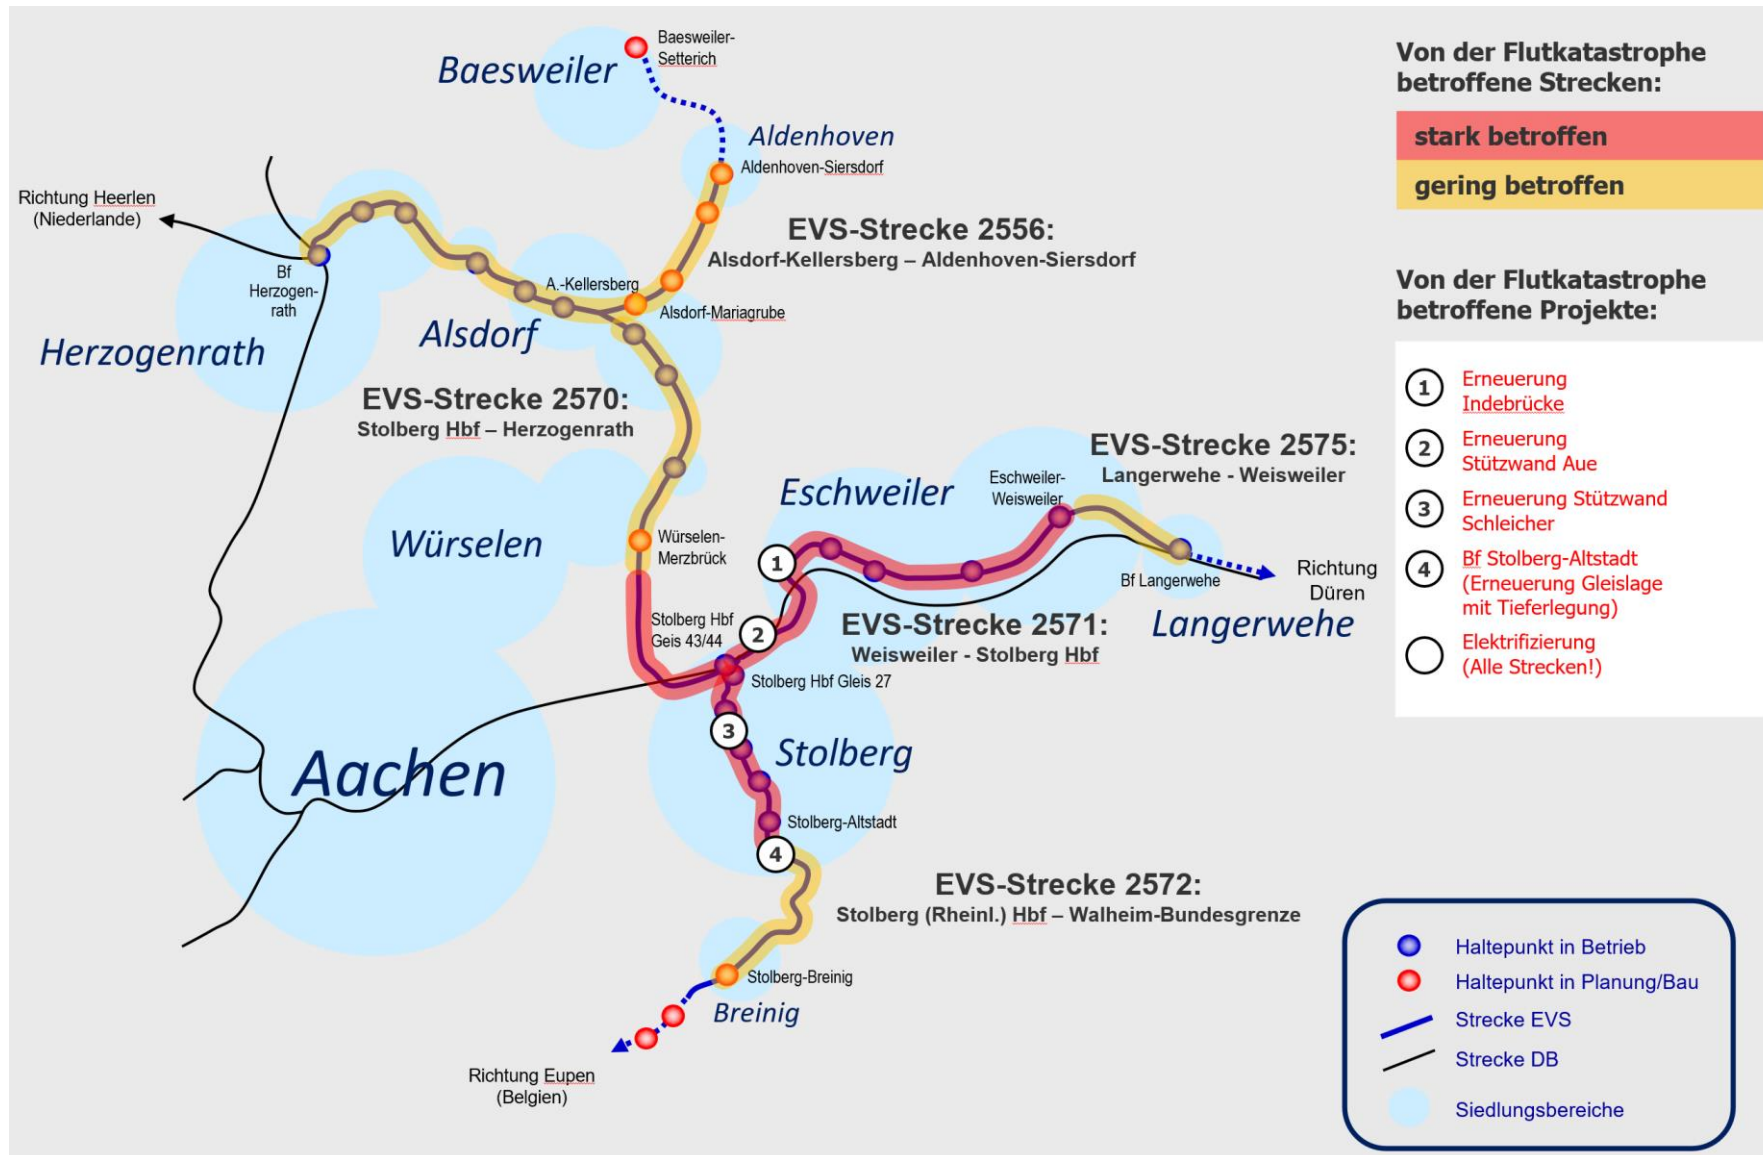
Baesweiler-Setterich

Baesweiler

Aldenhoven

Aldenhoven-Siersdorf

Richtung Heerlen (Niederlande)

EVS-Strecke 2556:
Alsdorf-Kellersberg – Aldenhoven-Siersdorf

Bf Herzogen-rath

A.-Kellersberg

Alsdorf-Mariagrube

Herzogenrath

Alsdorf

EVS-Strecke 2570:
Stolberg Hbf – Herzogenrath

EVS-Strecke 2575:
Langerwehe - Weisweiler

Eschweiler-Weisweiler

Eschweiler

Würselen

Würselen-Merzbrück

Bf Langerwehe

Richtung Düren

Stolberg Hbf Geis 43/44

EVS-Strecke 2571:
Weisweiler - Stolberg Hbf

Langerwehe

Stolberg Hbf Gleis 27

Aachen

Stolberg

Stolberg-Altstadt

EVS-Strecke 2572:
Stolberg (Rheinl.) Hbf – Walheim-Bundesgrenze

Stolberg-Breinig

Breinig

Richtung Eupen (Belgien)

Von der Flutkatastrophe betroffene Strecken:

stark betroffen

gering betroffen

Von der Flutkatastrophe betroffene Projekte:

1 Erneuerung Indebrücke

2 Erneuerung Stützwand Aue

3 Erneuerung Stützwand Schleicher

4 Bf Stolberg-Altstadt (Erneuerung Gleislage mit Tieferlegung)

Elektrifizierung (Alle Strecken!)

Haltepunkt in Betrieb

Haltepunkt in Planung/Bau

Strecke EVS

Strecke DB

Siedlungsbereiche